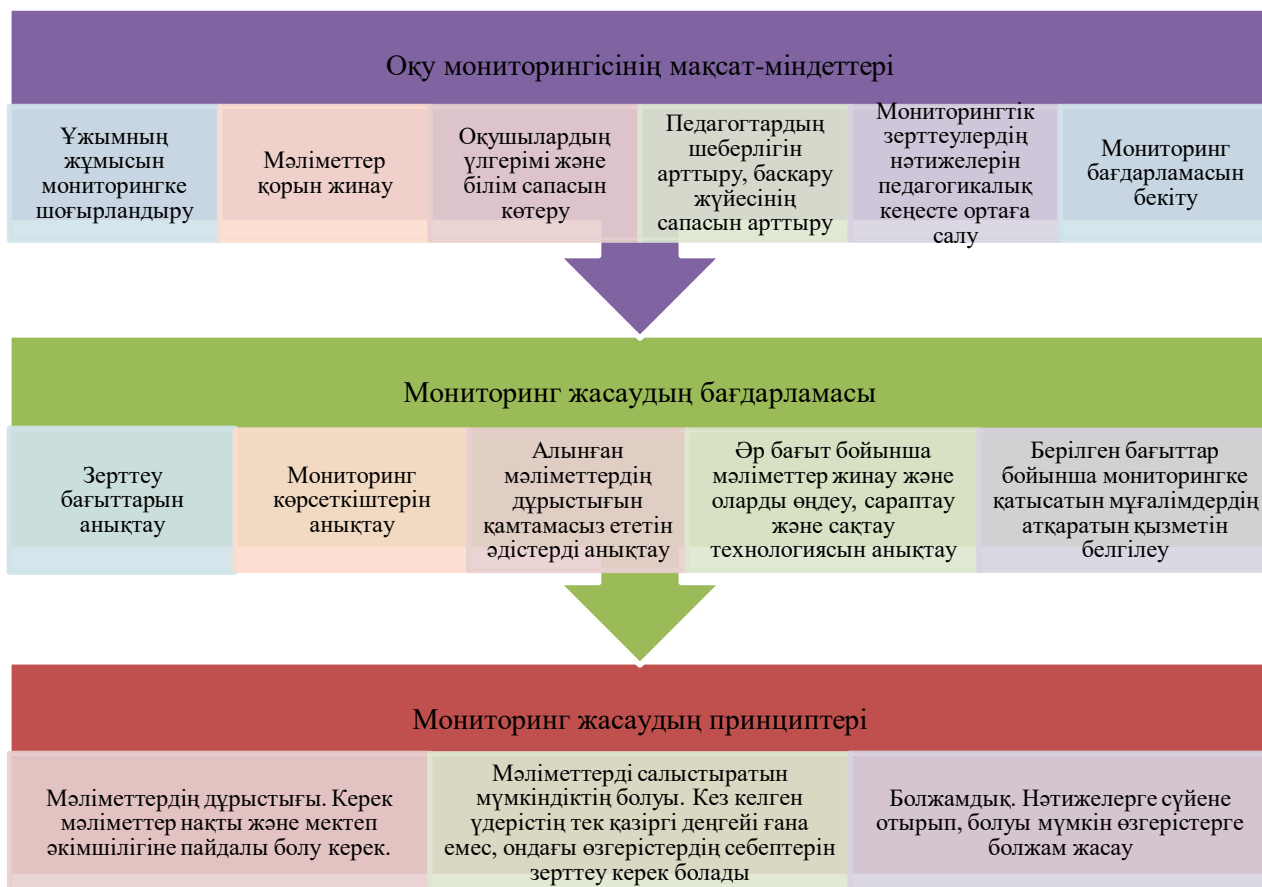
Оқу мониторингісінің мақсат-міндеттері

Ұжымның жұмысын мониторингке шоғырландыру

Мәліметтер қорын жинау

Оқушылардың үлгерімі және білім сапасын көтеру

Педагогтардың шеберлігін арттыру, баскару жүйесінің сапасын арттыру

Мониторингтік зерттеулердің нәтижелерін педагогикалық кеңесте ортаға салу

Мониторинг бағдарламасын бекіту

Мониторинг жасаудың бағдарламасы

Зерттеу бағыттарын анықтау

Мониторинг көрсеткіштерін анықтау

Алынған мәліметтердің дұрыстығын қамтамасыз ететін әдістерді анықтау

Әр бағыт бойынша мәліметтер жинау және оларды өңдеу, сараптау және сақтау технологиясын анықтау

Берілген бағыттар бойынша мониторингке қатысатын мұғалімдердің атқаратын қызметін белгілеу

Мониторинг жасаудың принциптері

Мәліметтердің дұрыстығы. Керек мәліметтер нақты және мектеп әкімшілігіне пайдалы болу керек.

Мәліметтерді салыстыратын мүмкіндіктің болуы. Кез келген үдерістің тек қазіргі деңгейі ғана емес, ондағы өзгерістердің себептерін зерттеу керек болады

Болжамдық. Нәтижелерге сүйене отырып, болуы мүмкін өзгерістерге болжам жасау